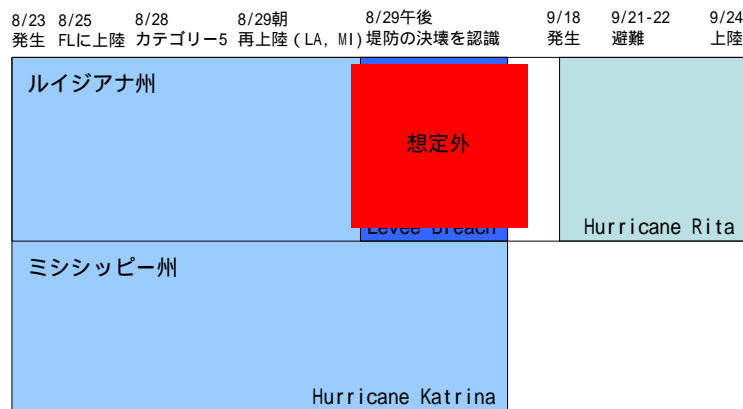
8/23 発生
8/25 FLに上陸
8/28 カテゴリー5
8/29朝 再上陸（LA, MI）
8/29午後 堤防の決壊を認識
9/18 発生
9/21-22 避難
9/24 上陸

ルイジアナ州

想定外

Levee Breach

Hurricane Rita

ミシシッピー州

Hurricane Katrina